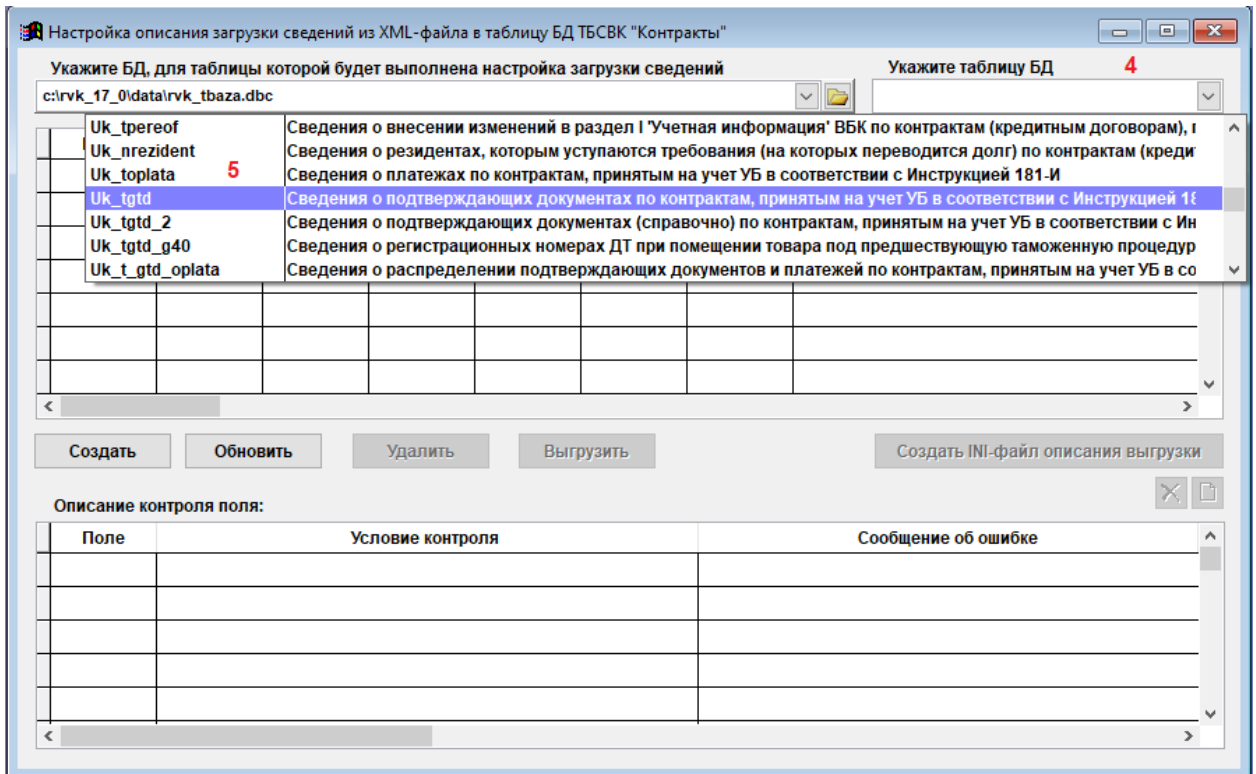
Настройка описания загрузки сведений из XML-файла в таблицу БД ТБСВК "Контракты"

Укажите БД, для таблицы которой будет выполнена настройка загрузки сведений

Укажите таблицу БД

4

c:\rvk_17_0\data\rvk_tbaza.dbc

| | |
|---|---|
| Uk_tpereof | Сведения о внесении изменений в раздел I 'Учетная информация' ВБК по контрактам (кредитным договорам), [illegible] |
| Uk_nrezident | Сведения о резидентах, которым уступаются требования (на которых переводится долг) по контрактам (креди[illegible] |
| Uk_toplata | Сведения о платежах по контрактам, принятым на учет УБ в соответствии с Инструкцией 181-И |
| Uk_tgtd | Сведения о подтверждающих документах по контрактам, принятым на учет УБ в соответствии с Инструкцией 1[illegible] |
| Uk_tgtd_2 | Сведения о подтверждающих документах (справочно) по контрактам, принятым на учет УБ в соответствии с Ин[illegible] |
| Uk_tgtd_g40 | Сведения о регистрационных номерах ДТ при помещении товара под предшествующую таможенную процедур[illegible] |
| Uk_t_gtd_oplata | Сведения о распределении подтверждающих документов и платежей по контрактам, принятым на учет УБ в со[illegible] |

5

Создать
Обновить
Удалить
Выгрузить
Создать INI-файл описания выгрузки

Описание контроля поля:

| Поле | Условие контроля | Сообщение об ошибке |
|---|---|---|
| | | |